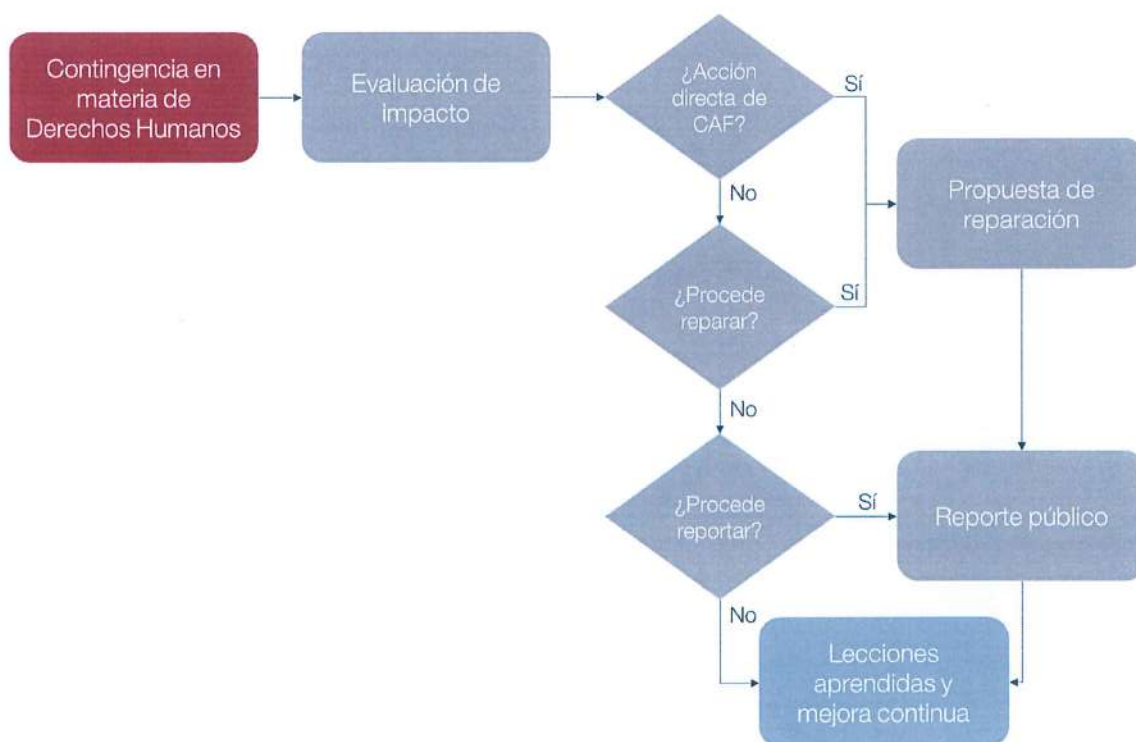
Contingencia en materia de Derechos Humanos

Evaluación de impacto

¿Acción directa de CAF?

Sí

No

Propuesta de reparación

¿Procede reparar?

Sí

No

¿Procede reportar?

Sí

Reporte público

No

Lecciones aprendidas y mejora continua